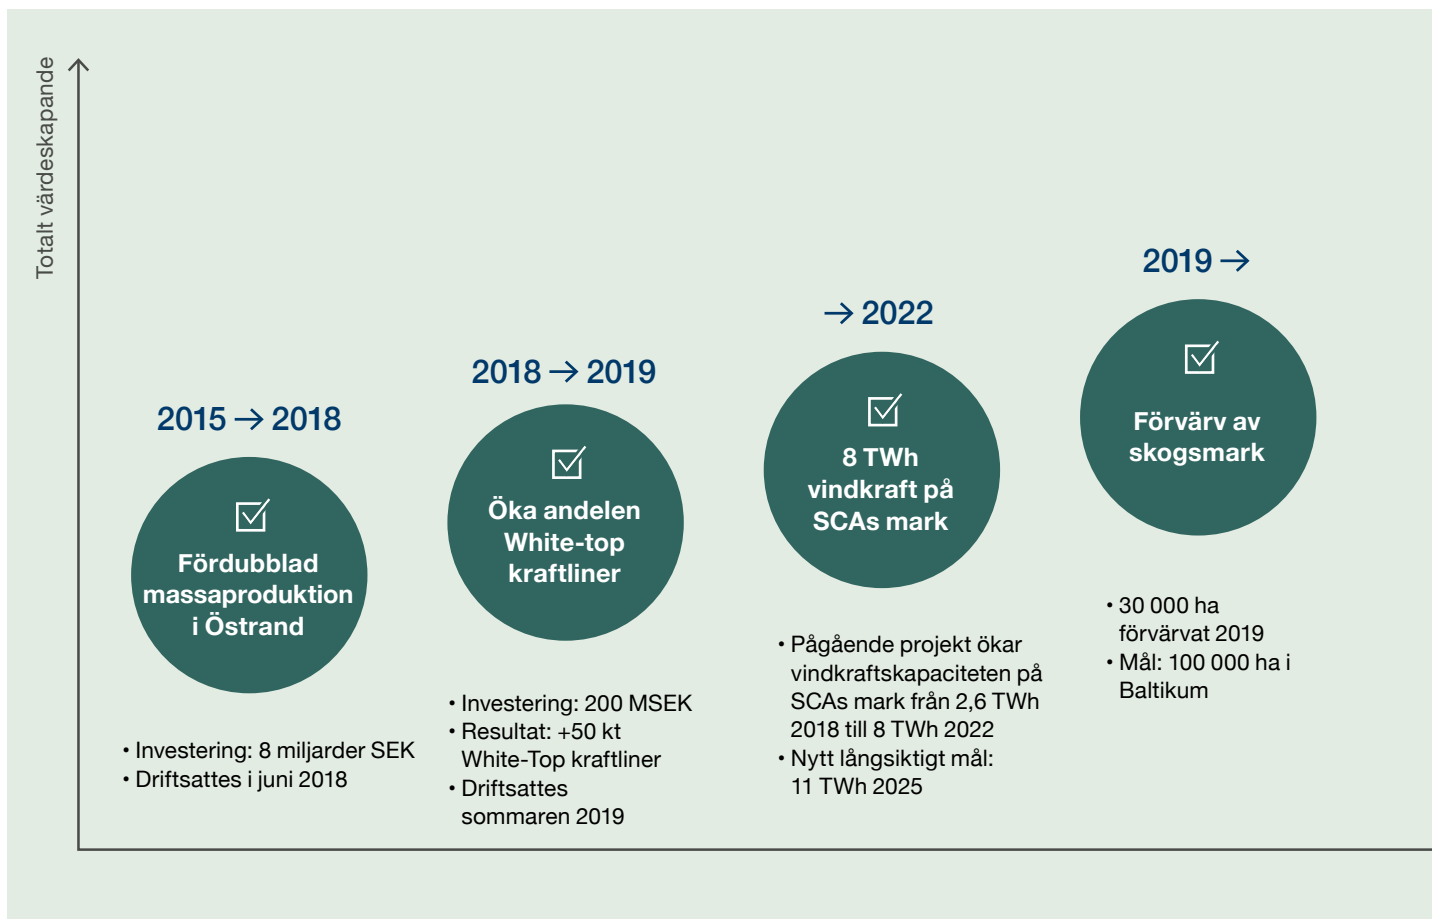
Totalt värdeskapande

2015 → 2018

Fördubblad massaproduktion i Östrand

• Investering: 8 miljarder SEK
• Driftsattes i juni 2018

2018 → 2019

Öka andelen White-top kraftliner

• Investering: 200 MSEK
• Resultat: +50 kt White-Top kraftliner
• Driftsattes sommaren 2019

→ 2022

8 TWh vindkraft på SCAs mark

• Pågående projekt ökar vindkraftskapaciteten på SCAs mark från 2,6 TWh 2018 till 8 TWh 2022
• Nytt långsiktigt mål: 11 TWh 2025

2019 →

Förvärv av skogsmark

• 30 000 ha förvärvat 2019
• Mål: 100 000 ha i Baltikum